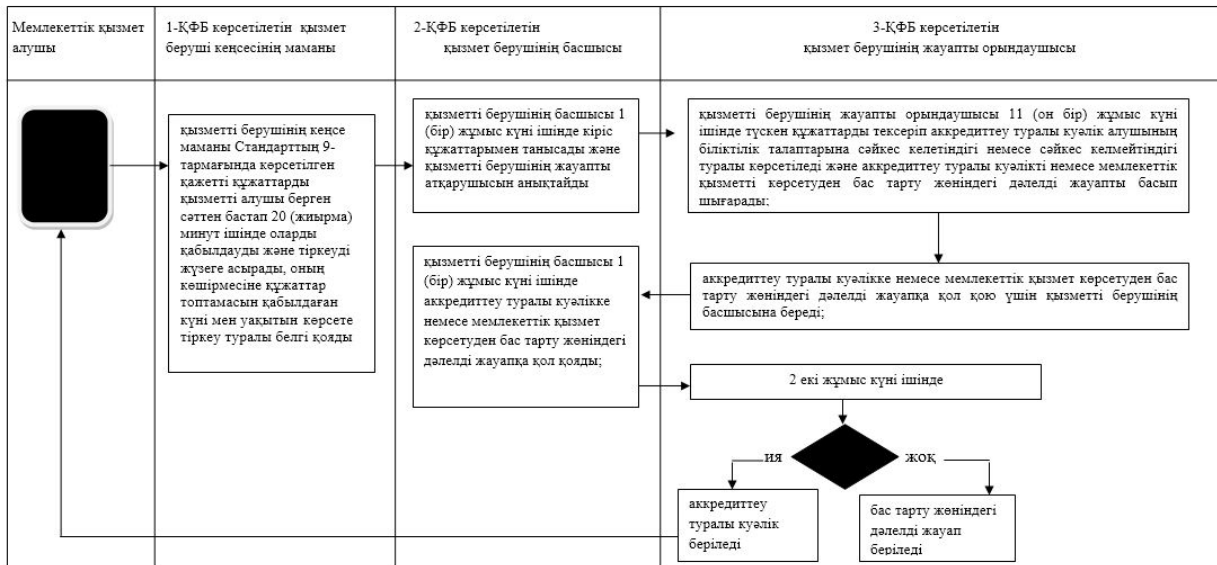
Мемлекеттік қызмет алушы

1-ҚФБ көрсетілетін қызмет беруші кеңсесінің маманы

2-ҚФБ көрсетілетін қызмет берушінің басшысы

3-ҚФБ көрсетілетін қызмет берушінің жауапты орындаушысы

қызметті берушінің кеңсе маманы Стандарттың 9-тармағында көрсетілген қажетті құжаттарды қызметті алушы берген сәттен бастап 20 (жиырма) минут ішінде оларды қабылдауды және тіркеуді жүзеге асырады, оның көшірмесіне құжаттар топтамасын қабылдаған күні мен уақытын көрсете тіркеу туралы белгі қояды

қызметті берушінің басшысы 1 (бір) жұмыс күні ішінде кіріс құжаттарымен танысады және қызметті берушінің жауапты атқарушысын анықтайды

қызметті берушінің жауапты орындаушысы 11 (он бір) жұмыс күні ішінде түскен құжаттарды тексеріп аккредиттеу туралы куәлік алушының біліктілік талаптарына сәйкес келетіндігі немесе сәйкес келмейтіндігі туралы көрсетіледі және аккредиттеу туралы куәлікті немесе мемлекеттік қызметті көрсетуден бас тарту жөніндегі дәлелді жауапты басып шығарады;

аккредиттеу туралы куәлікке немесе мемлекеттік қызмет көрсетуден бас тарту жөніндегі дәлелді жауапқа қол қою үшін қызметті берушінің басшысына береді;

қызметті берушінің басшысы 1 (бір) жұмыс күні ішінде аккредиттеу туралы куәлікке немесе мемлекеттік қызмет көрсетуден бас тарту жөніндегі дәлелді жауапқа қол қояды;

2 екі жұмыс күні ішінде

иә

жоқ

аккредиттеу туралы куәлік беріледі

бас тарту жөніндегі дәлелді жауап беріледі